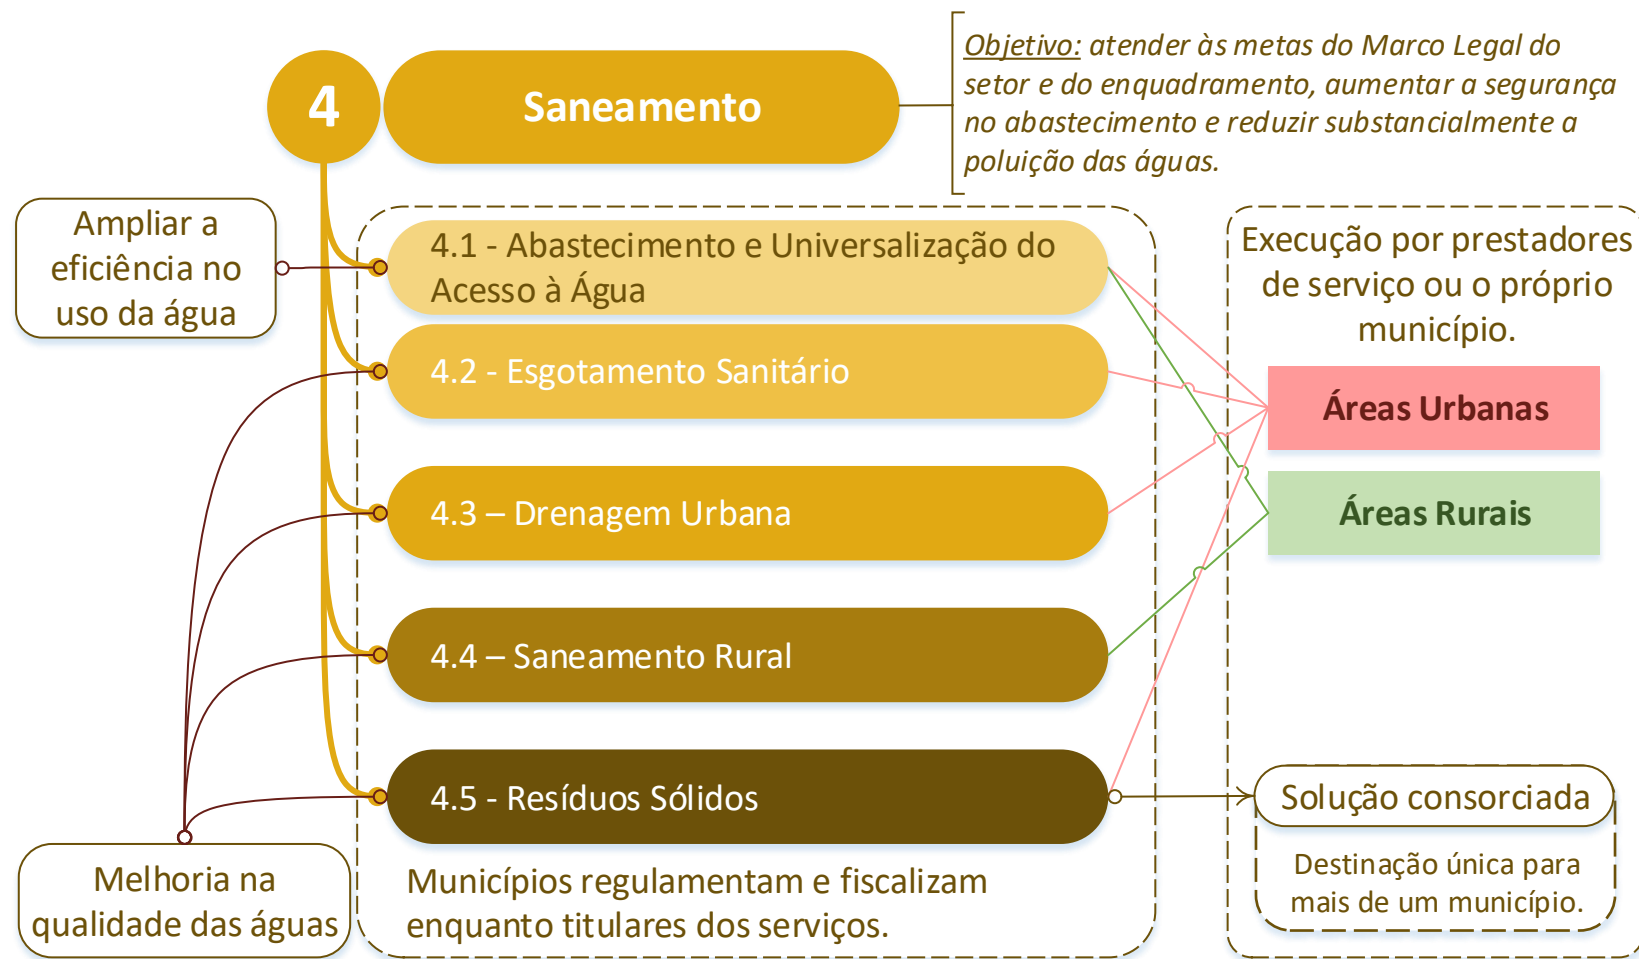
4

Saneamento

Objetivo: atender às metas do Marco Legal do setor e do enquadramento, aumentar a segurança no abastecimento e reduzir substancialmente a poluição das águas.

Ampliar a eficiência no uso da água

4.1 - Abastecimento e Universalização do Acesso à Água

4.2 - Esgotamento Sanitário

4.3 – Drenagem Urbana

4.4 – Saneamento Rural

4.5 - Resíduos Sólidos

Execução por prestadores de serviço ou o próprio município.

Áreas Urbanas

Áreas Rurais

Solução consorciada

Destinação única para mais de um município.

Melhoria na qualidade das águas

Municípios regulamentam e fiscalizam enquanto titulares dos serviços.